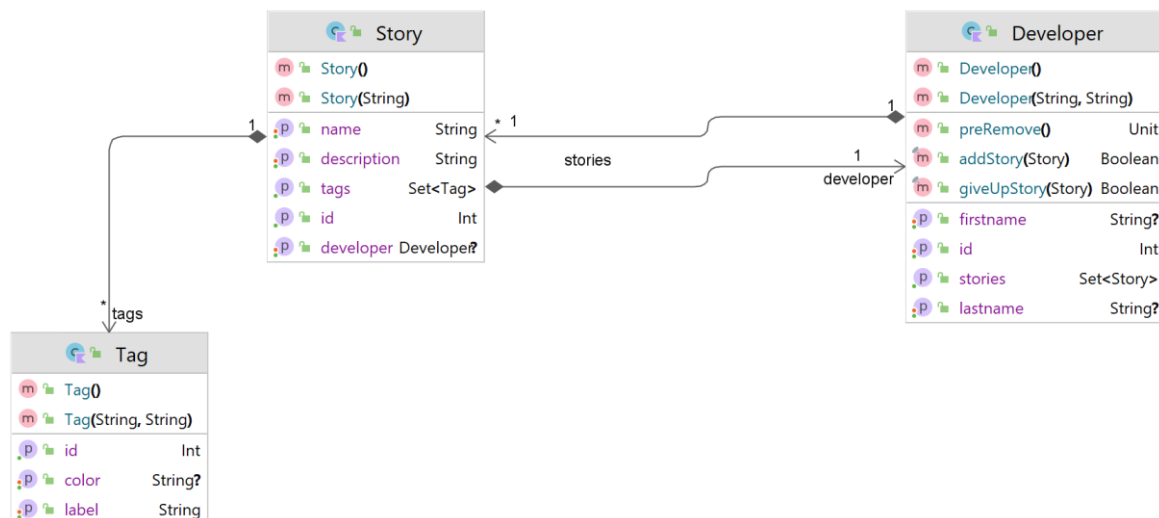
Story
m Story()
m Story(String)
p name String
p description String
p tags Set<Tag>
p id Int
p developer Developer?

Developer
m Developer()
m Developer(String, String)
m preRemove() Unit
m addStory(Story) Boolean
m giveUpStory(Story) Boolean
p firstname String?
p id Int
p stories Set<Story>
p lastname String?

Tag
m Tag()
m Tag(String, String)
p id Int
p color String?
p label String

1
* 1
stories
1
1
developer
* tags